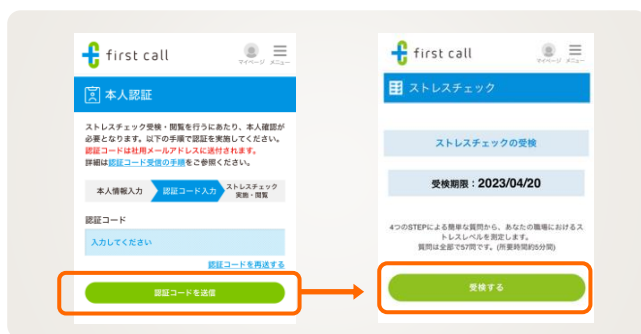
first call

マイページ メニュー

本人認証

ストレスチェック受検・閲覧を行うにあたり、本人確認が必要となります。以下の手順で認証を実施してください。
認証コードは社用メールアドレスに送付されます。
詳細は認証コード受信の手順をご参照ください。

本人情報入力

認証コード入力

ストレスチェック実施・閲覧

認証コード

入力してください

認証コードを再送する

認証コードを送信

first call

マイページ メニュー

ストレスチェック

ストレスチェックの受検

受検期限：2023/04/20

4つのSTEPによる簡単な質問から、あなたの職場におけるストレスレベルを測定します。
質問は全部で57問です。(所要時間約5分間)

受検する